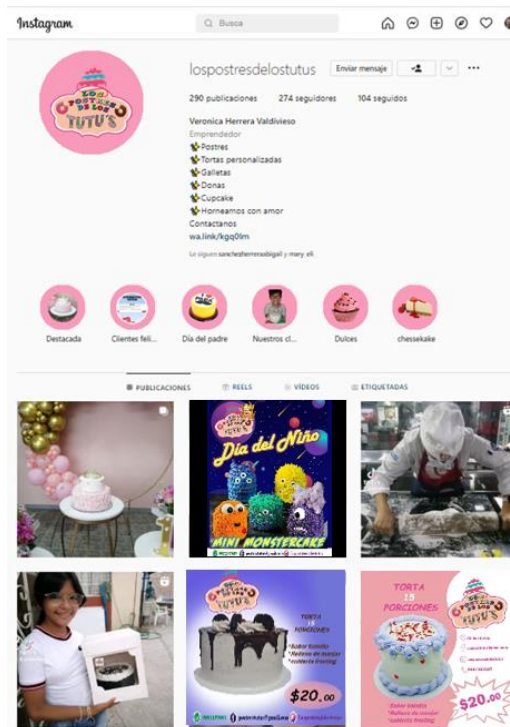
Instagram
Busca

lospostresdelostutus
Enviar mensaje

290 publicaciones 274 seguidores 104 seguidos

Veronica Herrera Valdivieso
Emprendedor
Postres
Tortas personalizadas
Galletas
Donas
Cupcake
Horneamos con amor
Contactanos
wa.link/kgq0lm
Lo siguen sanchezherreraabigail y mary_eli

Los Postres de los Tutu's

Destacada
Clientes feli...
Día del padre
Nuestros cl...
Dulces
chessekake

PUBLICACIONES
REELS
VÍDEOS
ETIQUETADAS

Día del Niño
MINI MONSTERCAKE

Los Postres de los Tutu's
TORTA 10 PORCIONES
$20,00

TORTA 15 PORCIONES
$20.00